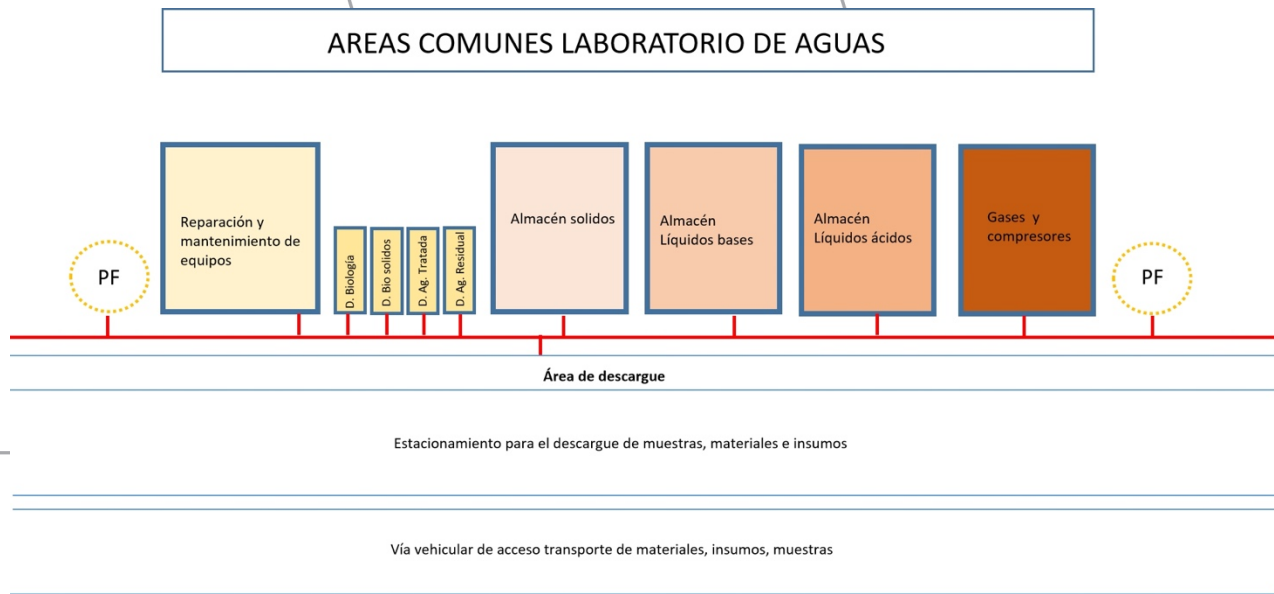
AREAS COMUNES LABORATORIO DE AGUAS

PF

Reparación y mantenimiento de equipos

D. Biología

D. Bio solidos

D. Ag. Tratada

D. Ag. Residual

Almacén solidos

Almacén Líquidos bases

Almacén Líquidos ácidos

Gases y compresores

PF

Área de descargue

Estacionamiento para el descargue de muestras, materiales e insumos

Vía vehicular de acceso transporte de materiales, insumos, muestras